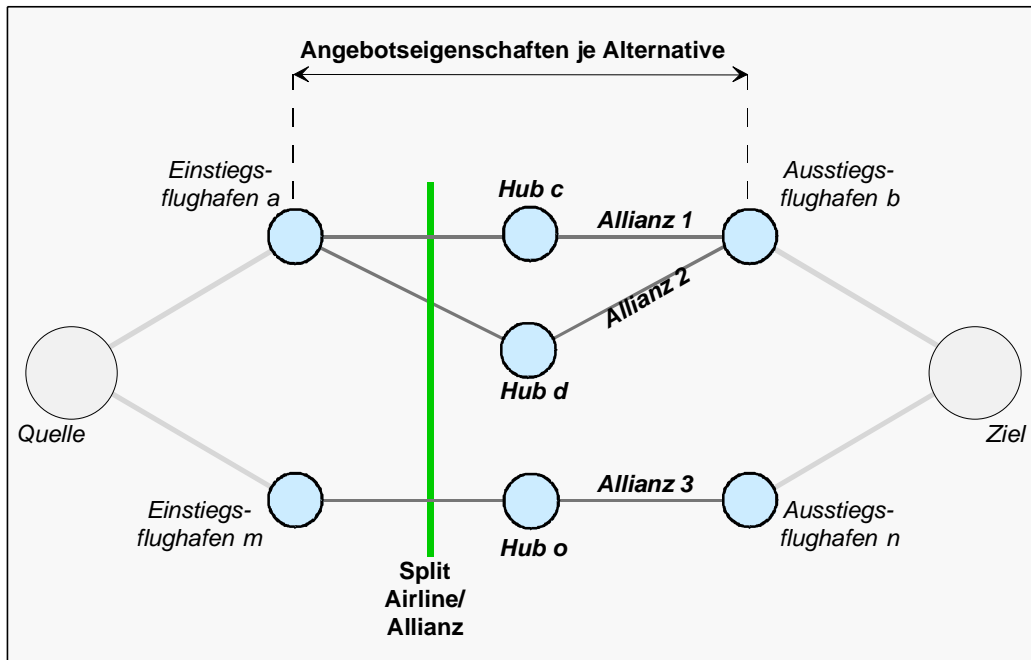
Angebotseigenschaften je Alternative

Einstiegsflughafen a

Hub c

Allianz 1

Ausstiegsflughafen b

Allianz 2

Hub d

Quelle

Ziel

Einstiegsflughafen m

Allianz 3

Hub o

Ausstiegsflughafen n

Split Airline/ Allianz